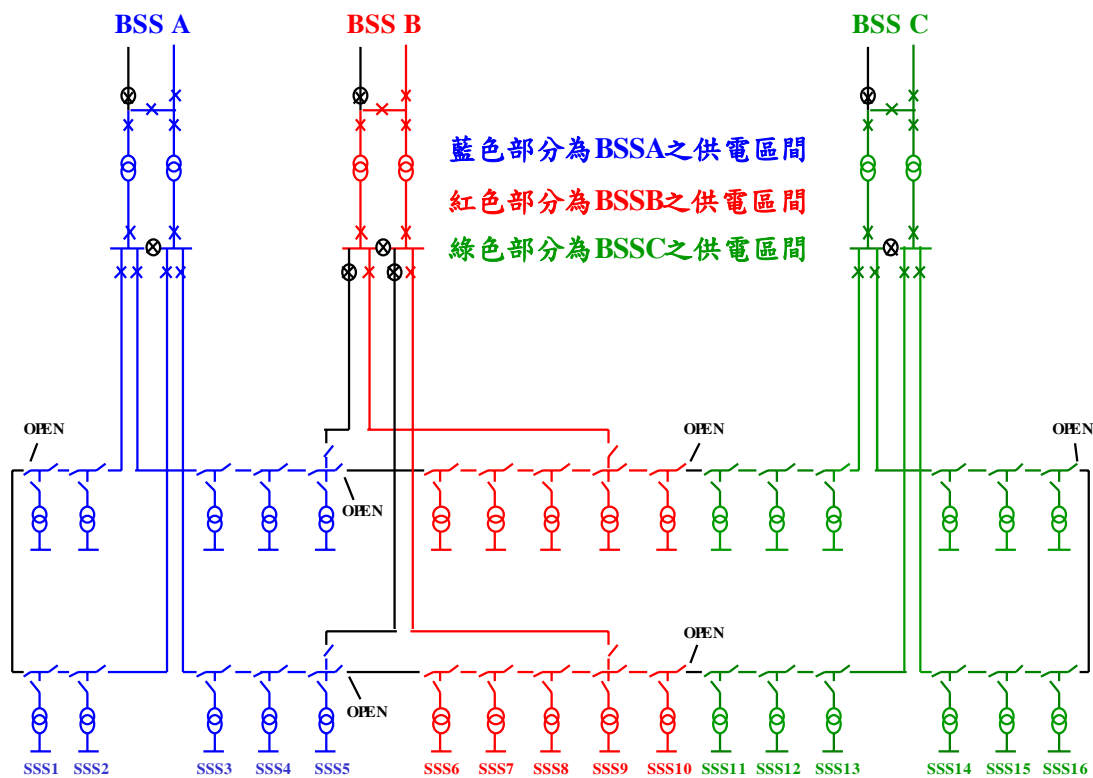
BSS A
BSS B
BSS C
藍色部分為BSSA之供電區間
紅色部分為BSSB之供電區間
綠色部分為BSSC之供電區間
OPEN
OPEN
OPEN
OPEN
OPEN
OPEN
SSS1 SSS2 SSS3 SSS4 SSS5 SSS6 SSS7 SSS8 SSS9 SSS10 SSS11 SSS12 SSS13 SSS14 SSS15 SSS16